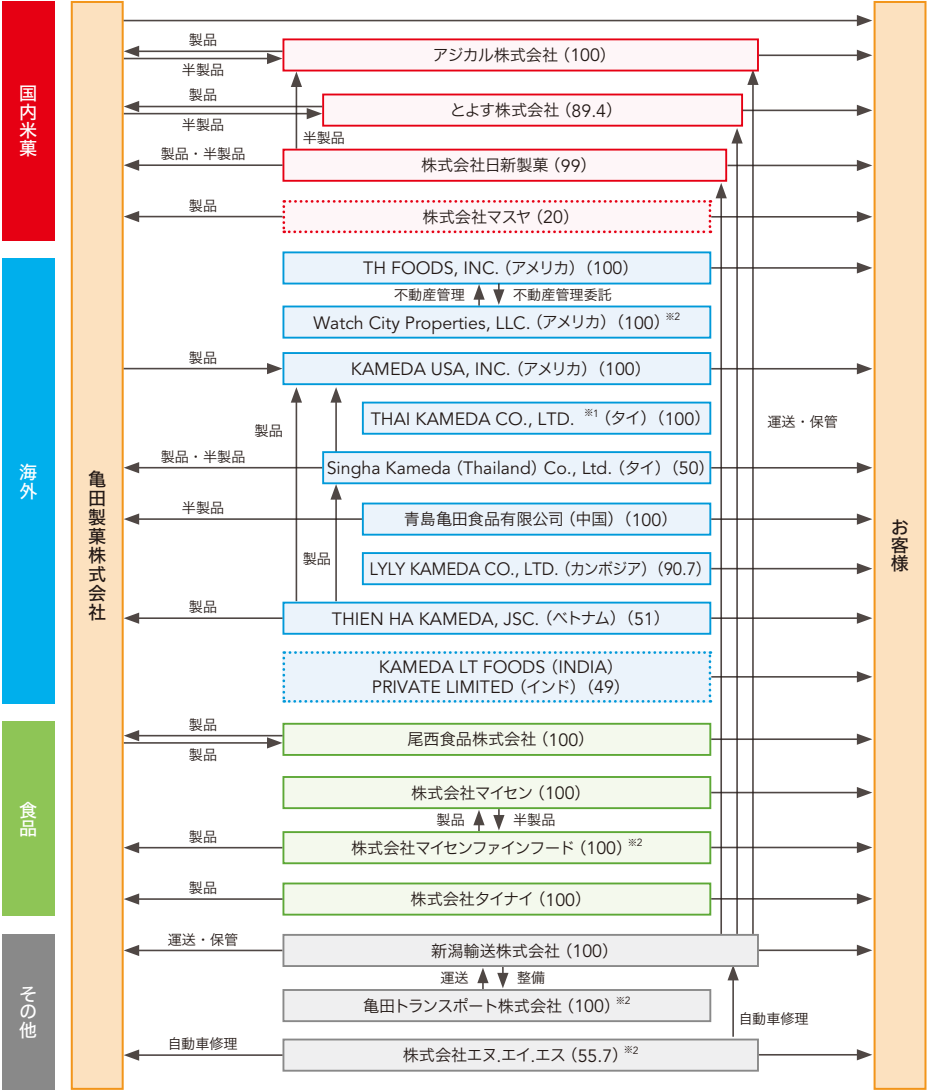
国内米菓

海外

食品

その他

亀田製菓株式会社

製品
半製品
アジカル株式会社（100）

製品
半製品
とよす株式会社（89.4）

半製品
製品・半製品
株式会社日新製菓（99）

製品
株式会社マスヤ（20）

TH FOODS, INC.（アメリカ）（100）
不動産管理 不動産管理委託
Watch City Properties, LLC.（アメリカ）（100）※2

製品
KAMEDA USA, INC.（アメリカ）（100）

製品
THAI KAMEDA CO., LTD. ※1（タイ）（100）

製品・半製品
Singha Kameda (Thailand) Co., Ltd.（タイ）（50）

半製品
青島亀田食品有限公司（中国）（100）

製品
LYLY KAMEDA CO., LTD.（カンボジア）（90.7）

製品
THIEN HA KAMEDA, JSC.（ベトナム）（51）

KAMEDA LT FOODS (INDIA) PRIVATE LIMITED（インド）（49）

製品
製品
尾西食品株式会社（100）

株式会社マイセン（100）
製品 半製品
製品
株式会社マイセンファインフード（100）※2

製品
株式会社タイナイ（100）

運送・保管
新潟輸送株式会社（100）
運送 整備
亀田トランスポート株式会社（100）※2

自動車修理
自動車修理
株式会社エヌ.エイ.エス（55.7）※2

運送・保管

お客様